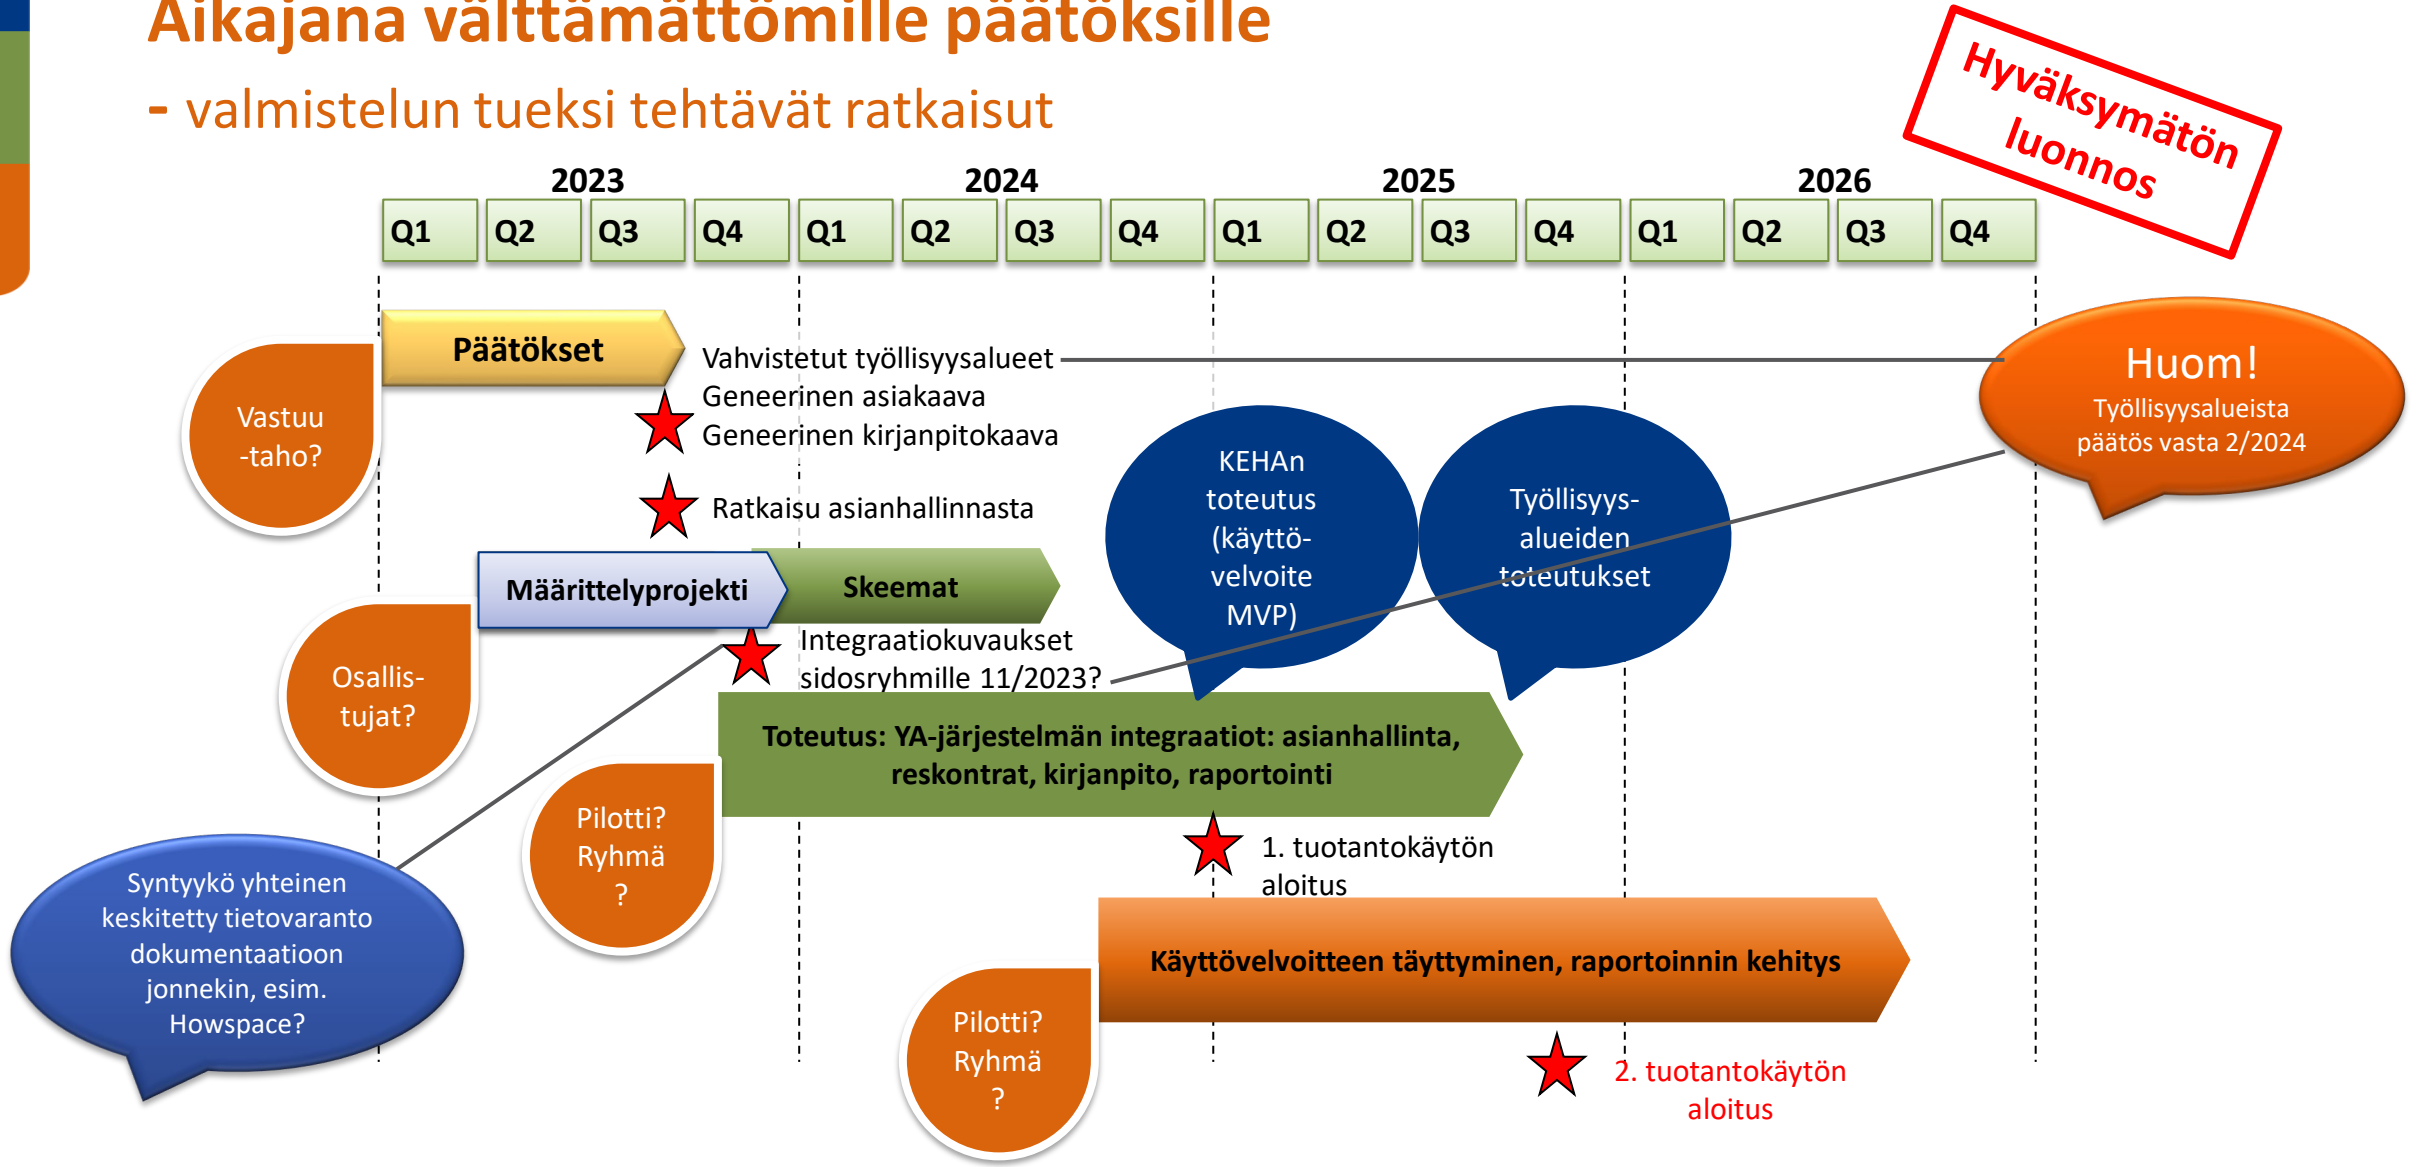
Aikajana välttämättömille päätöksille

- valmistelun tueksi tehtävät ratkaisut

Hyväksymätön luonnos

| 2023 | | | | 2024 | | | | 2025 | | | | 2026 | | | |
|---|---|---|---|---|---|---|---|---|---|---|---|---|---|---|---|
| Q1 | Q2 | Q3 | Q4 | Q1 | Q2 | Q3 | Q4 | Q1 | Q2 | Q3 | Q4 | Q1 | Q2 | Q3 | Q4 |

Päätökset

Vahvistetut työllisyysalueet
Geneerinen asiakaava
Geneerinen kirjanpitokaava

Huom!
Työllisyysalueista päätös vasta 2/2024

Vastuu -taho?

Ratkaisu asianhallinnasta

KEHAn toteutus (käyttövelvoite MVP)

Työllisyysalueiden toteutukset

Määrittelyprojekti

Skeemat

Integraatiokuvaukset sidosryhmille 11/2023?

Osallistujat?

Toteutus: YA-järjestelmän integraatiot: asianhallinta, reskontrat, kirjanpito, raportointi

Pilotti? Ryhmä ?

Syntyykö yhteinen keskitetty tietovaranto dokumentaatioon jonnekin, esim. Howspace?

1. tuotantokäytön aloitus

Käyttövelvoitteen täyttyminen, raportoinnin kehitys

Pilotti? Ryhmä ?

2. tuotantokäytön aloitus